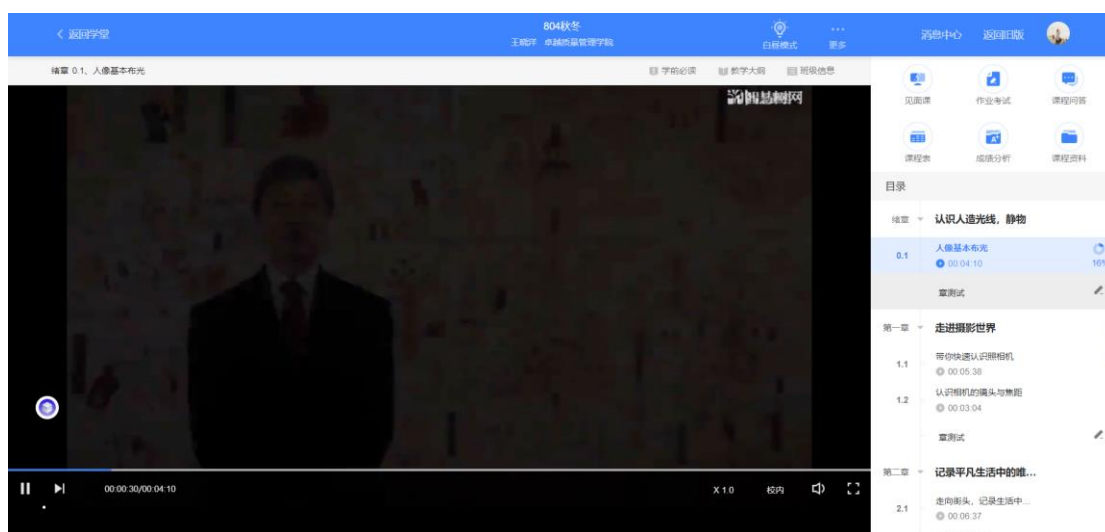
< 返回学堂

804秋冬
王晓洋 卓越质量管理学院

白昼模式 更多

消息中心 返回旧版

绪章 0.1、人像基本布光

学前必读 教学大纲 班级信息

智慧树网

见面课 作业考试 课程问答

课程表 成绩分析 课程资料

目录

绪章 认识人造光线，静物

0.1 人像基本布光 00:04:10 16%

章测试

第一章 走进摄影世界

1.1 带你快速认识照相机 00:05:38

1.2 认识相机的镜头与焦距 00:03:04

章测试

第二章 记录平凡生活中的唯…

2.1 走向街头，记录生活中… 00:06:37

00:00:30/00:04:10

X 1.0 校内